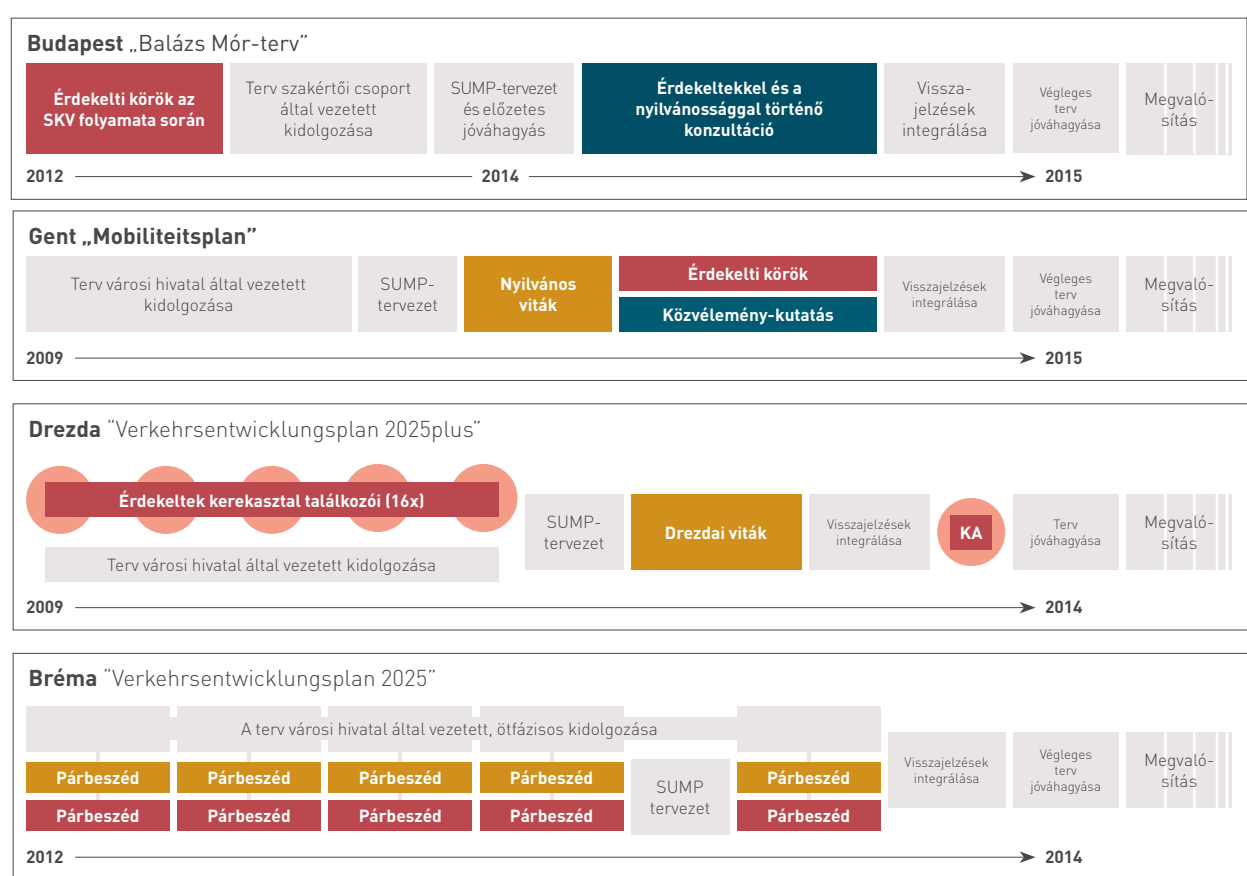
**Budapest** „Balázs Mór-terv”

Érdekelti körök az SKV folyamata során

Terv szakértői csoport által vezetett kidolgozása

SUMP-tervezet és előzetes jóváhagyás

Érdekeltekkel és a nyilvánossággal történő konzultáció

Vissza-jelzések integrálása

Végleges terv jóváhagyása

Megvaló-sítás

2012 2014 2015

**Gent „Mobiliteitsplan”**

Terv városi hivatal által vezetett kidolgozása

SUMP-tervezet

Nyilvános viták

Érdekelti körök

Közvélemény-kutatás

Visszajelzések integrálása

Végleges terv jóváhagyása

Megvaló-sítás

2009 2015

**Drezda** ˝Verkehrsentwicklungsplan 2025plus˝

Érdekeltek kerekasztal találkozói (16x)

Terv városi hivatal által vezetett kidolgozása

SUMP-tervezet

Drezdai viták

Visszajelzések integrálása

KA

Terv jóváhagyása

Megvaló-sítás

2009 2014

**Bréma** ˝Verkehrsentwicklungsplan 2025˝

A terv városi hivatal által vezetett, ötfázisos kidolgozása

Párbeszéd Párbeszéd Párbeszéd Párbeszéd Párbeszéd

Párbeszéd Párbeszéd Párbeszéd Párbeszéd Párbeszéd

SUMP tervezet

Visszajelzések integrálása

Végleges terv jóváhagyása

Megvaló-sítás

2012 2014